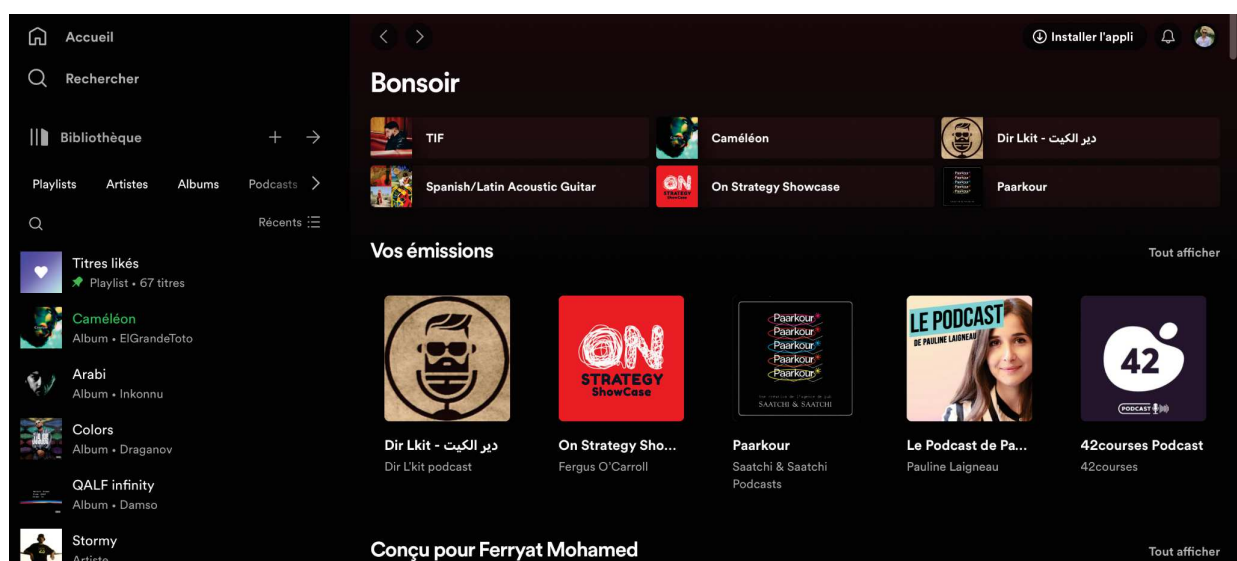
Accueil

Rechercher

Bibliothèque

Playlists Artistes Albums Podcasts

Récents

Titres likés
Playlist • 67 titres

Caméléon
Album • ElGrandeToto

Arabi
Album • Inkonnu

Colors
Album • Draganov

QALF infinity
Album • Damso

Stormy
Artiste

Installer l'appli

Bonsoir

TIF

Caméléon

Dir Lkit - دير الكيت

Spanish/Latin Acoustic Guitar

On Strategy Showcase

Paarkour

Vos émissions

Tout afficher

ON STRATEGY ShowCase

Paarkour Paarkour Paarkour Paarkour Paarkour
SAATCHI & SAATCHI

LE PODCAST DE PAULINE LAIGNEAU

42
PODCAST

Dir Lkit - دير الكيت
Dir L'kit podcast

On Strategy Sho...
Fergus O'Carroll

Paarkour
Saatchi & Saatchi Podcasts

Le Podcast de Pa...
Pauline Laigneau

42courses Podcast
42courses

Conçu pour Ferryat Mohamed

Tout afficher